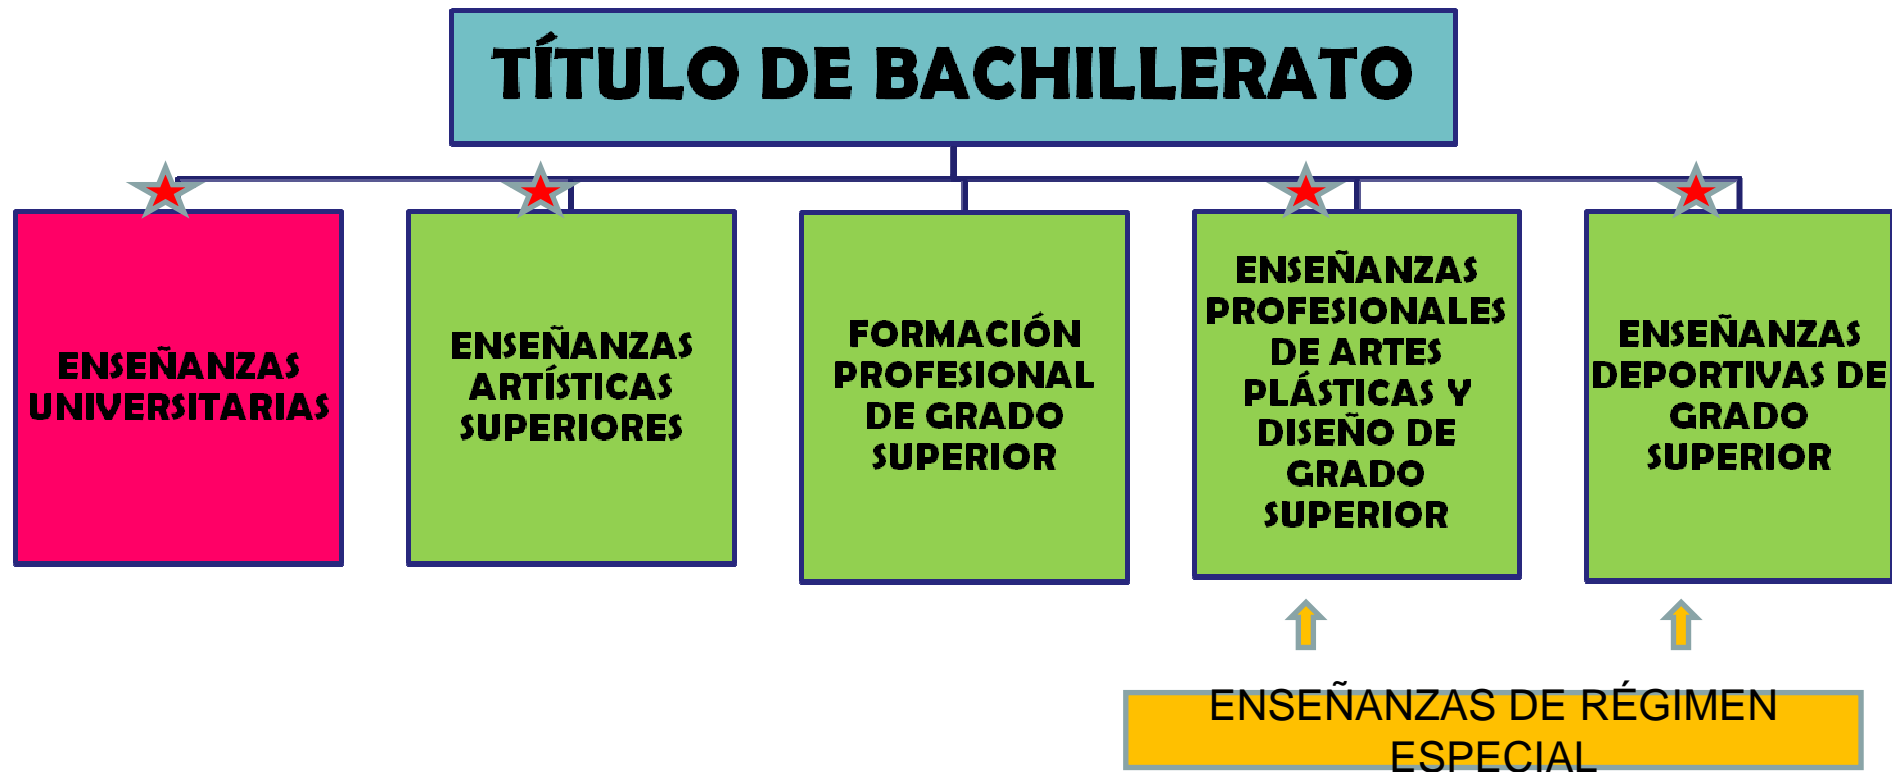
TÍTULO DE BACHILLERATO

ENSEÑANZAS UNIVERSITARIAS

ENSEÑANZAS ARTÍSTICAS SUPERIORES

FORMACIÓN PROFESIONAL DE GRADO SUPERIOR

ENSEÑANZAS PROFESIONALES DE ARTES PLÁSTICAS Y DISEÑO DE GRADO SUPERIOR

ENSEÑANZAS DEPORTIVAS DE GRADO SUPERIOR

ENSEÑANZAS DE RÉGIMEN ESPECIAL